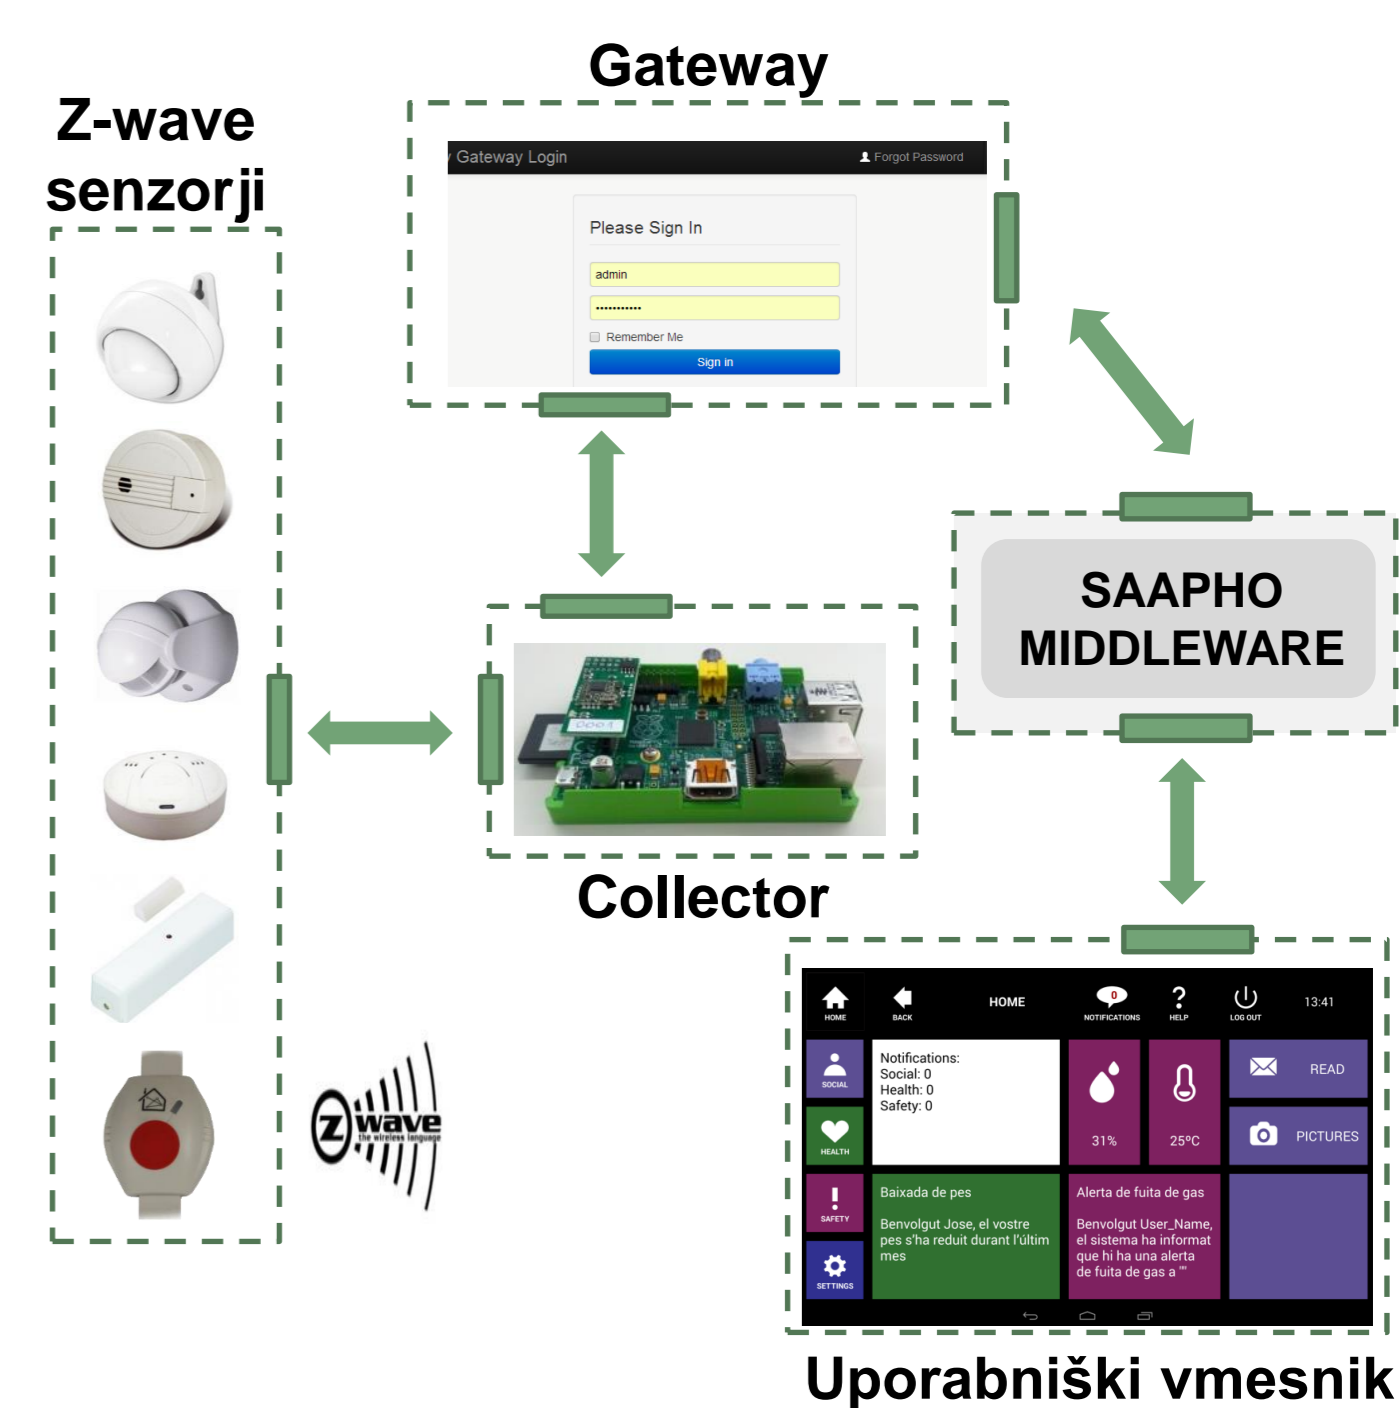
Gateway

Z-wave senzorji

Gateway Login

Forgot Password

Please Sign In

admin

••••••••••••

Remember Me

Sign in

SAAPHO MIDDLEWARE

Collector

Z wave the wireless language

HOME

BACK

HOME

0

NOTIFICATIONS

HELP

LOG OUT

13:41

SOCIAL

Notifications:
Social: 0
Health: 0
Safety: 0

31%

25ºC

READ

HEALTH

PICTURES

SAFETY

Baixada de pes

Benvolgut Jose, el vostre pes s'ha reduit durant l'últim mes

Alerta de fuita de gas

Benvolgut User_Name, el sistema ha informat que hi ha una alerta de fuita de gas a "

SETTINGS

Uporabniški vmesnik